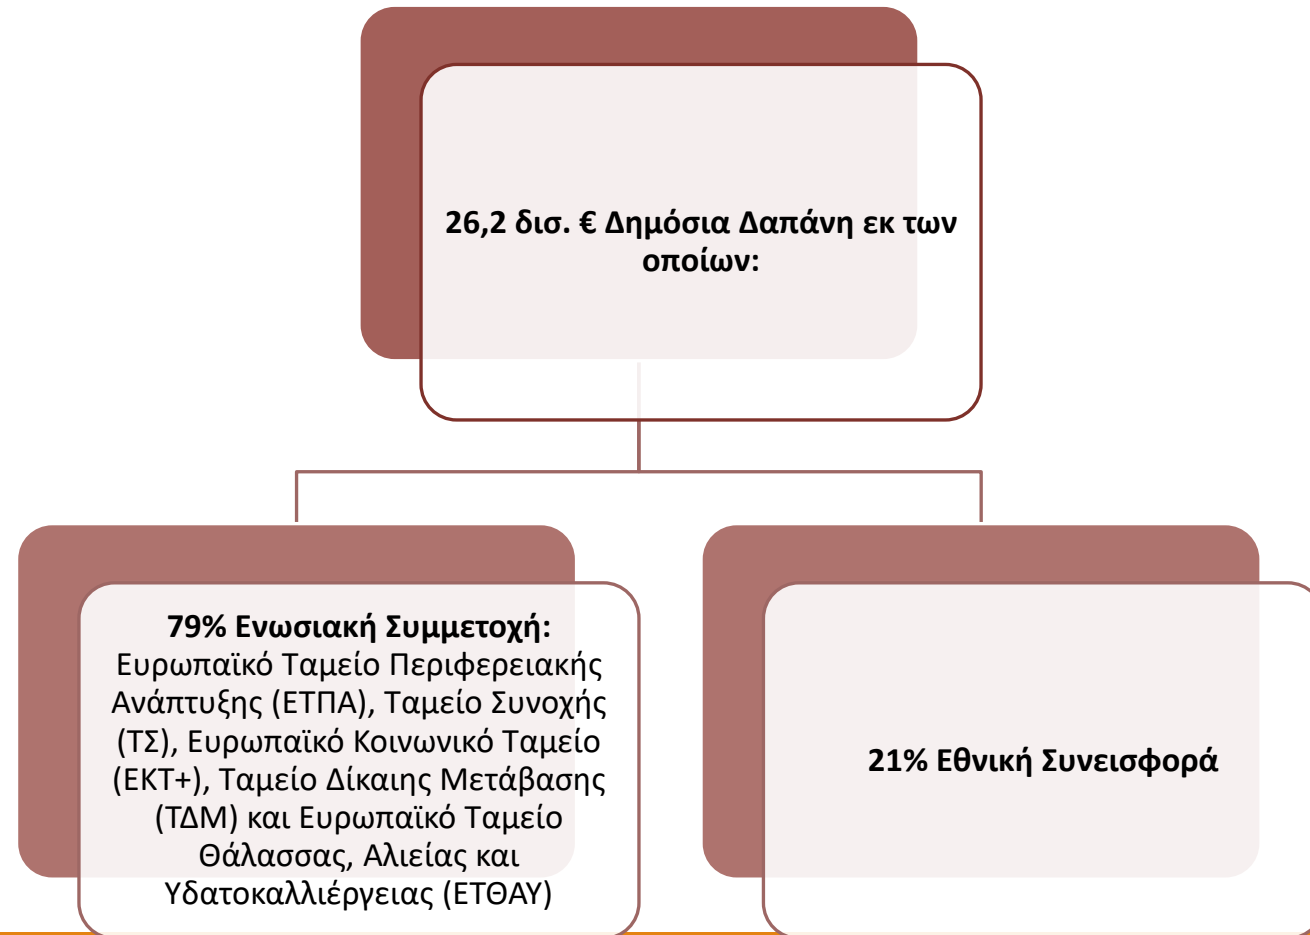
26,2 δισ. € Δημόσια Δαπάνη εκ των οποίων:

79% Ενωσιακή Συμμετοχή: Ευρωπαϊκό Ταμείο Περιφερειακής Ανάπτυξης (ΕΤΠΑ), Ταμείο Συνοχής (ΤΣ), Ευρωπαϊκό Κοινωνικό Ταμείο (ΕΚΤ+), Ταμείο Δίκαιης Μετάβασης (ΤΔΜ) και Ευρωπαϊκό Ταμείο Θάλασσας, Αλιείας και Υδατοκαλλιέργειας (ΕΤΘΑΥ)

21% Εθνική Συνεισφορά